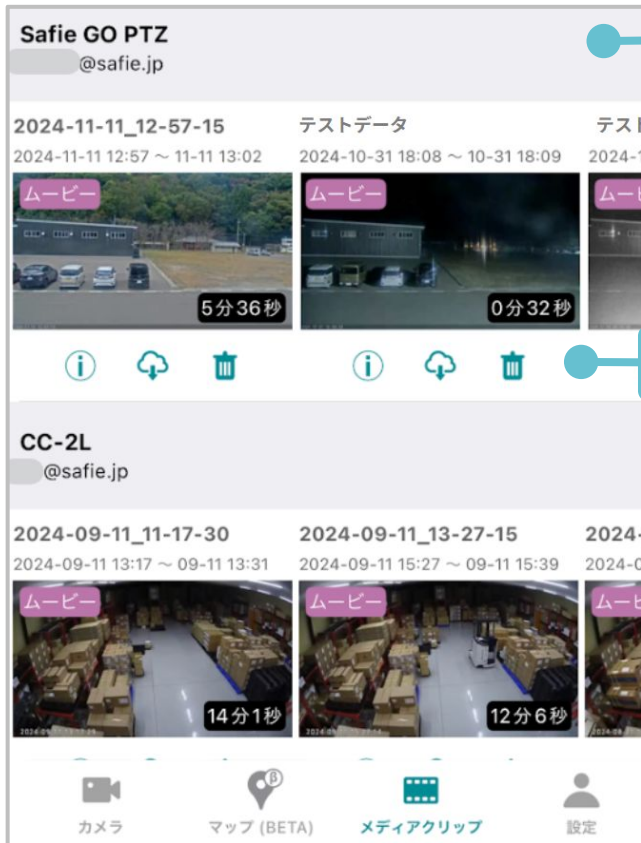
Safie GO PTZ
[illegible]@safie.jp

2024-11-11_12-57-15
2024-11-11 12:57 〜 11-11 13:02
ムービー
5分36秒

テストデータ
2024-10-31 18:08 〜 10-31 18:09
ムービー
0分32秒

テス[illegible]
2024-1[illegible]
ムー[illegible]

CC-2L
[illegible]@safie.jp

2024-09-11_11-17-30
2024-09-11 13:17 〜 09-11 13:31
ムービー
14分1秒

2024-09-11_13-27-15
2024-09-11 15:27 〜 09-11 15:39
ムービー
12分6秒

2024-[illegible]
2024-0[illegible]
ムー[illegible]

カメラ
マップ (BETA)
メディアクリップ
設定